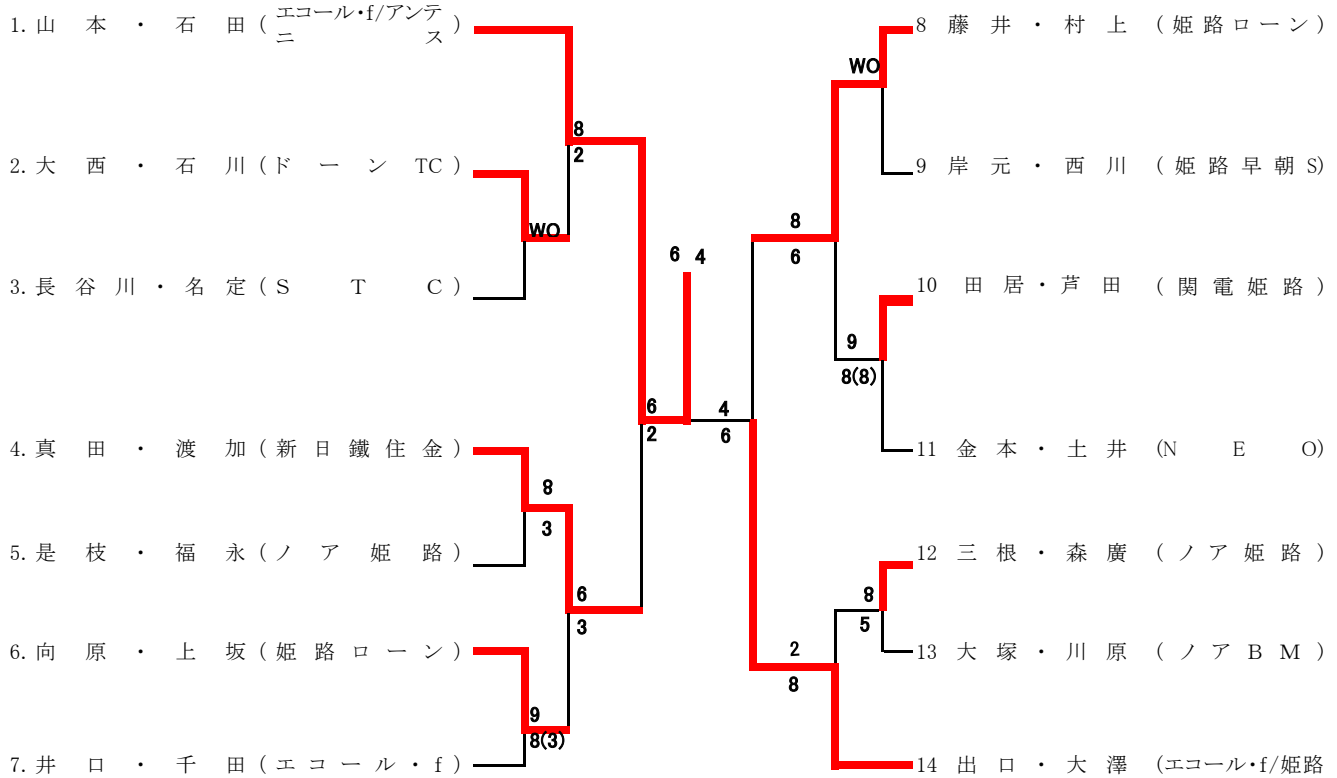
1. 山 本 ・ 石 田（エコール･f/アンテニ ス）
2. 大 西 ・ 石 川（ド ー ン TC）
3. 長 谷 川 ・ 名 定（S T C）
4. 真 田 ・ 渡 加（新 日 鐵 住 金）
5. 是 枝 ・ 福 永（ノ ア 姫 路）
6. 向 原 ・ 上 坂（姫 路 ロ ー ン）
7. 井 口 ・ 千 田（エ コ ー ル ・ f）

8 藤 井 ・ 村 上 （姫 路 ロ ー ン）
9 岸 元 ・ 西 川 （姫 路 早 朝 S）
10 田 居 ・ 芦 田 （関 電 姫 路）
11 金 本 ・ 土 井 (N E O)
12 三 根 ・ 森 廣 （ノ ア 姫 路）
13 大 塚 ・ 川 原 （ノ ア B M）
14 出 口 ・ 大 澤 (エコール･f/姫路

8
2
WO
8
3
6
3
9
8(3)
6
2
6 4
4
6
8
6
WO
9
8(8)
8
5
2
8